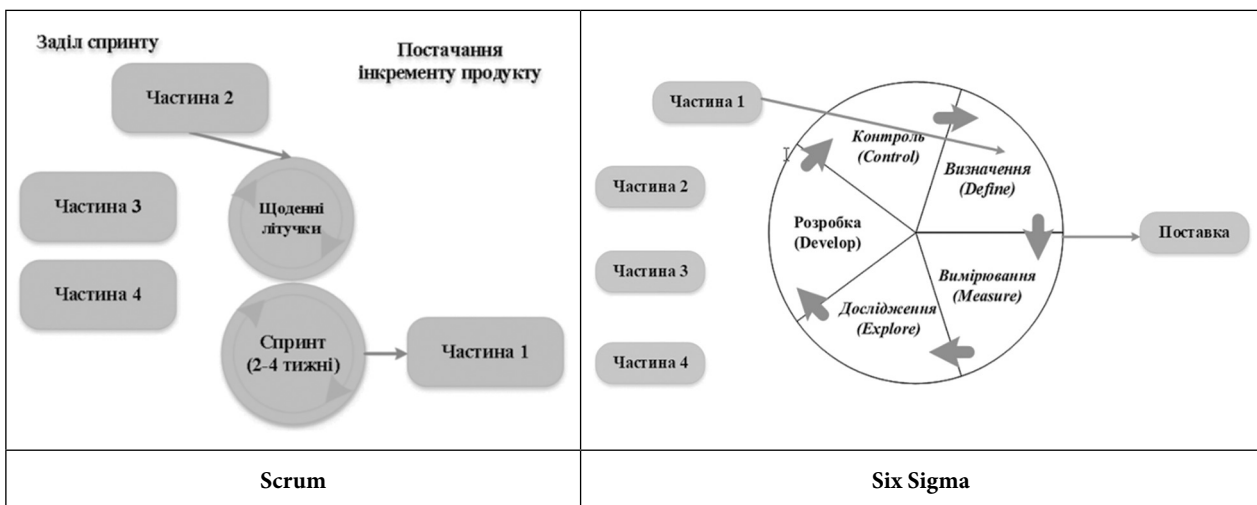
Заділ спринту

Постачання інкременту продукту

Частина 2

Частина 3

Щоденні летучки

Частина 4

Спринт (2–4 тижні)

Частина 1

Частина 1

Контроль (Control)

Визначення (Define)

Частина 2

Розробка (Develop)

Поставка

Частина 3

Вимірювання (Measure)

Дослідження (Explore)

Частина 4

| Scrum | Six Sigma |
|---|---|